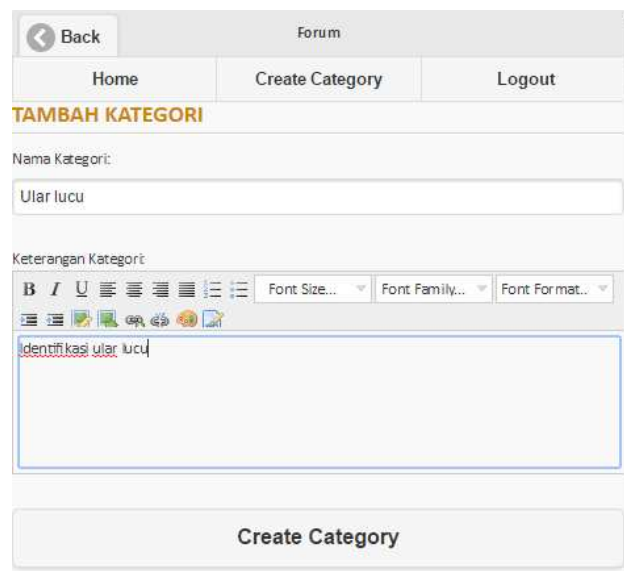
Back

Forum

Home

Create Category

Logout

TAMBAH KATEGORI

Nama Kategori:

Ular lucu

Keterangan Kategori:

B I U

Font Size...

Font Family...

Font Format...

Identifikasi ular lucu

Create Category